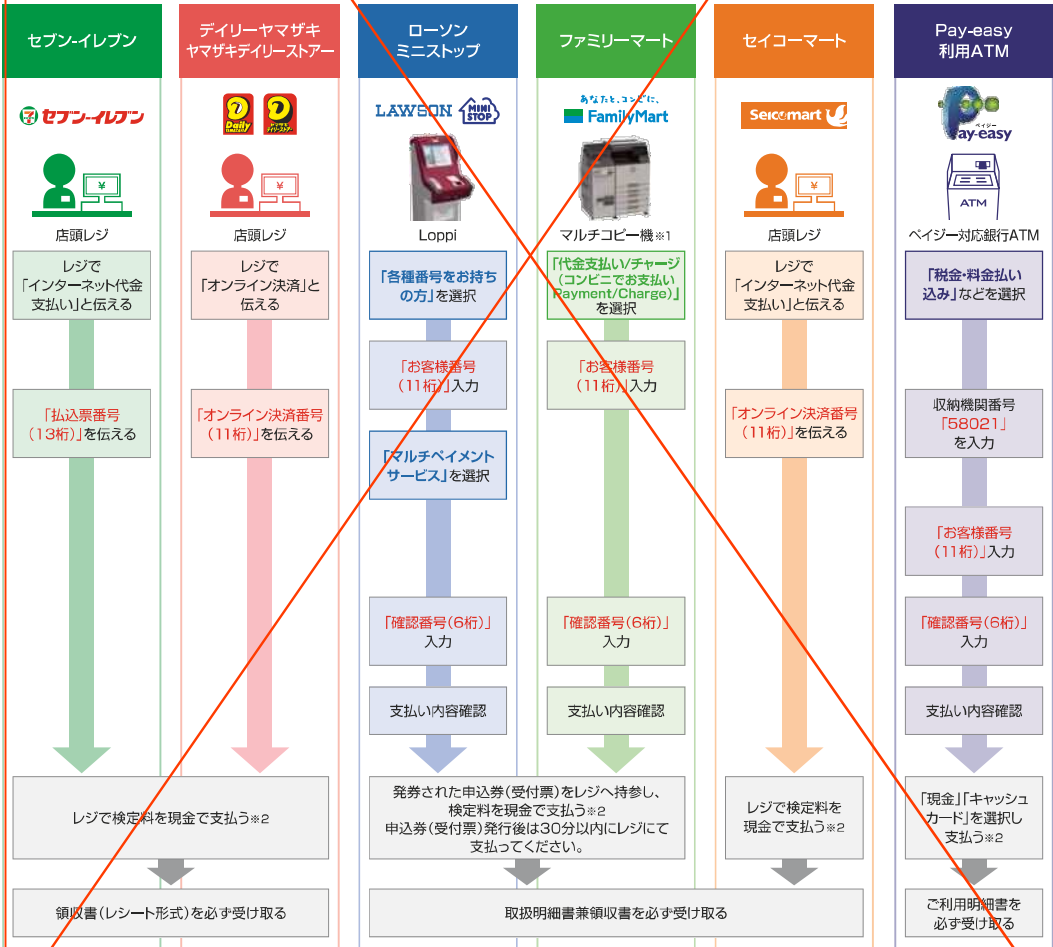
セブン-イレブン

セブン-イレブン

店頭レジ

レジで「インターネット代金支払い」と伝える

「払込票番号（13桁）」を伝える

デイリーヤマザキ
ヤマザキデイリーストアー

Daily

店頭レジ

レジで「オンライン決済」と伝える

「オンライン決済番号（11桁）」を伝える

レジで検定料を現金で支払う※2

領収書（レシート形式）を必ず受け取る

ローソン
ミニストップ

LAWSON MINI STOP

Loppi

「各種番号をお持ちの方」を選択

「お客様番号（11桁）」入力

「マルチペイメントサービス」を選択

「確認番号（6桁）」入力

支払い内容確認

ファミリーマート

あなたと、コンビニに、FamilyMart

マルチコピー機※1

「代金支払い/チャージ（コンビニでお支払い Payment/Charge）」を選択

「お客様番号（11桁）」入力

「確認番号（6桁）」入力

支払い内容確認

発券された申込券（受付票）をレジへ持参し、検定料を現金で支払う※2
申込券（受付票）発行後は30分以内にレジにて支払ってください。

取扱明細書兼領収書を必ず受け取る

セイコーマート

Seicomart

店頭レジ

レジで「インターネット代金支払い」と伝える

「オンライン決済番号（11桁）」を伝える

レジで検定料を現金で支払う※2

Pay-easy
利用ATM

ペイジー Pay-easy

ATM

ペイジー対応銀行ATM

「税金・料金払い込み」などを選択

収納機関番号「58021」を入力

「お客様番号（11桁）」入力

「確認番号（6桁）」入力

支払い内容確認

「現金」「キャッシュカード」を選択し支払う※2

ご利用明細書を必ず受け取る